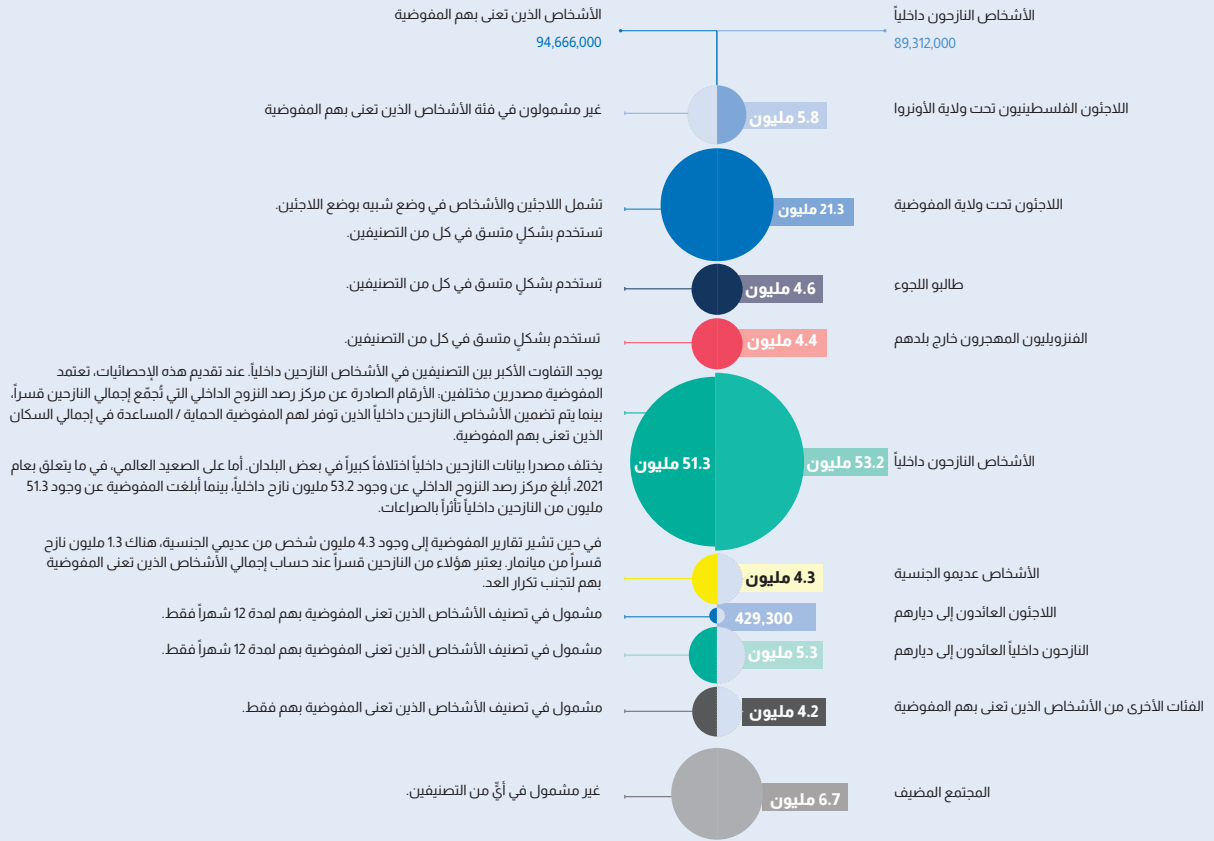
الأشخاص النازحون داخلياً
89,312,000

الأشخاص الذين تعنى بهم المفوضية
94,666,000

اللاجئون الفلسطينيون تحت ولاية الأونروا
5.8 مليون
غير مشمولون في فئة الأشخاص الذين تعنى بهم المفوضية

اللاجئون تحت ولاية المفوضية
21.3 مليون
تشمل اللاجئين والأشخاص في وضع شبيه بوضع اللاجئين.
تستخدم بشكلٍ متسق في كل من التصنيفين.

طالبو اللجوء
4.6 مليون
تستخدم بشكلٍ متسق في كل من التصنيفين.

الفنزويليون المهجرون خارج بلدهم
4.4 مليون
تستخدم بشكلٍ متسق في كل من التصنيفين.

الأشخاص النازحون داخلياً
53.2 مليون
51.3 مليون
يوجد التفاوت الأكبر بين التصنيفين في الأشخاص النازحين داخلياً. عند تقديم هذه الإحصائيات، تعتمد المفوضية مصدرين مختلفين: الأرقام الصادرة عن مركز رصد النزوح الداخلي التي تُجمّع إجمالي النازحين قسراً، بينما يتم تضمين الأشخاص النازحين داخلياً الذين توفر لهم المفوضية الحماية / المساعدة في إجمالي السكان الذين تعنى بهم المفوضية.
يختلف مصدرا بيانات النازحين داخلياً اختلافاً كبيراً في بعض البلدان. أما على الصعيد العالمي، في ما يتعلق بعام 2021، أبلغ مركز رصد النزوح الداخلي عن وجود 53.2 مليون نازح داخلياً، بينما أبلغت المفوضية عن وجود 51.3 مليون من النازحين داخلياً تأثراً بالصراعات.

الأشخاص عديمو الجنسية
4.3 مليون
في حين تشير تقارير المفوضية إلى وجود 4.3 مليون شخص من عديمي الجنسية، هناك 1.3 مليون نازح قسراً من ميانمار. يعتبر هؤلاء من النازحين قسراً عند حساب إجمالي الأشخاص الذين تعنى المفوضية بهم لتجنب تكرار العد.

اللاجئون العائدون إلى ديارهم
429,300
مشمول في تصنيف الأشخاص الذين تعنى المفوضية بهم لمدة 12 شهراً فقط.

النازحون داخلياً العائدون إلى ديارهم
5.3 مليون
مشمول في تصنيف الأشخاص الذين تعنى المفوضية بهم لمدة 12 شهراً فقط.

الفئات الأخرى من الأشخاص الذين تعنى بهم المفوضية
4.2 مليون
مشمول في تصنيف الأشخاص الذين تعنى المفوضية بهم فقط.

المجتمع المضيف
6.7 مليون
غير مشمول في أيٍّ من التصنيفين.